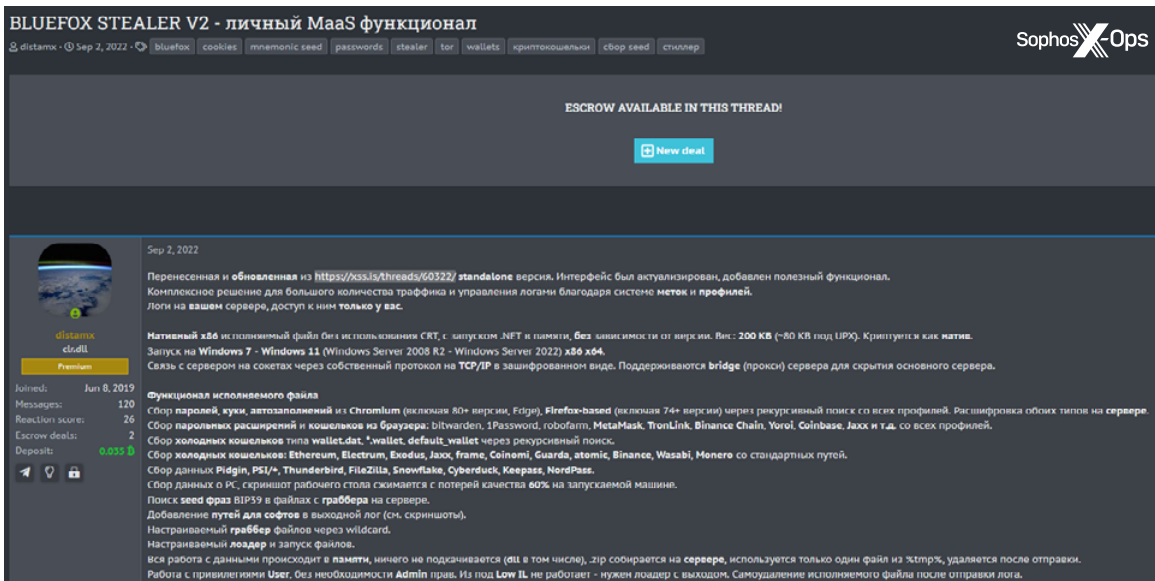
BLUEFOX STEALER V2 - личный MaaS функционал

distamx · Sep 2, 2022 · bluefox cookies mnemonic seed passwords stealer tor wallets криптокошельки сбор seed стиллер

Sophos X-Ops

ESCROW AVAILABLE IN THIS THREAD!

New deal

distamx
cl.dll
Premium
Joined: Jun 8, 2019
Messages: 120
Reaction score: 26
Escrow deals: 2
Deposit: 0.035 ₿

Sep 2, 2022

Перенесенная и обновленная из https://xss.is/threads/60322/ standalone версия. Интерфейс был актуализирован, добавлен полезный функционал.
Комплексное решение для большого количества траффика и управления логами благодаря системе меток и профилей.
Логи на вашем сервере, доступ к ним только у вас.

Нативный x86 исполняемый файл без использования CRT, с запуском .NET в памяти, без зависимости от версии. Вес: 200 KB (~80 KB под UPX). Криптуется как натив.
Запуск на Windows 7 - Windows 11 (Windows Server 2008 R2 - Windows Server 2022) x86 x64.
Связь с сервером на сокетах через собственный протокол на TCP/IP в зашифрованном виде. Поддерживаются bridge (прокси) сервера для скрытия основного сервера.

Функционал исполняемого файла
Сбор паролей, куки, автозаполнений из Chromium (включая 80+ версии, Edge), Firefox-based (включая 74+ версии) через рекурсивный поиск со всех профилей. Расшифровка обоих типов на сервере.
Сбор парольных расширений и кошельков из браузера: bitwarden, 1Password, robofarm, MetaMask, TronLink, Binance Chain, Yoroi, Coinbase, Jaxx и т.д. со всех профилей.
Сбор холодных кошельков типа wallet.dat, *.wallet, default_wallet через рекурсивный поиск.
Сбор холодных кошельков: Ethereum, Electrum, Exodus, Jaxx, frame, Coinomi, Guarda, atomic, Binance, Wasabi, Monero со стандартных путей.
Сбор данных Pidgin, PSI/+, Thunderbird, FileZilla, Snowflake, Cyberduck, Keepass, NordPass.
Сбор данных о PC, скриншот рабочего стола сжимается с потерей качества 60% на запускаемой машине.
Поиск seed фраз BIP39 в файлах с граббера на сервере.
Добавление путей для софтов в выходной лог (см. скриншоты).
Настраиваемый граббер файлов через wildcard.
Настраиваемый лоадер и запуск файлов.
Вся работа с данными происходит в памяти, ничего не подкачивается (dll в том числе), .zip собирается на сервере, используется только один файл из %tmp%, удаляется после отправки.
Работа с привилегиями User, без необходимости Admin прав. Из под Low IL не работает - нужен лоадер с выходом. Самоудаление исполняемого файла после отправки лога.